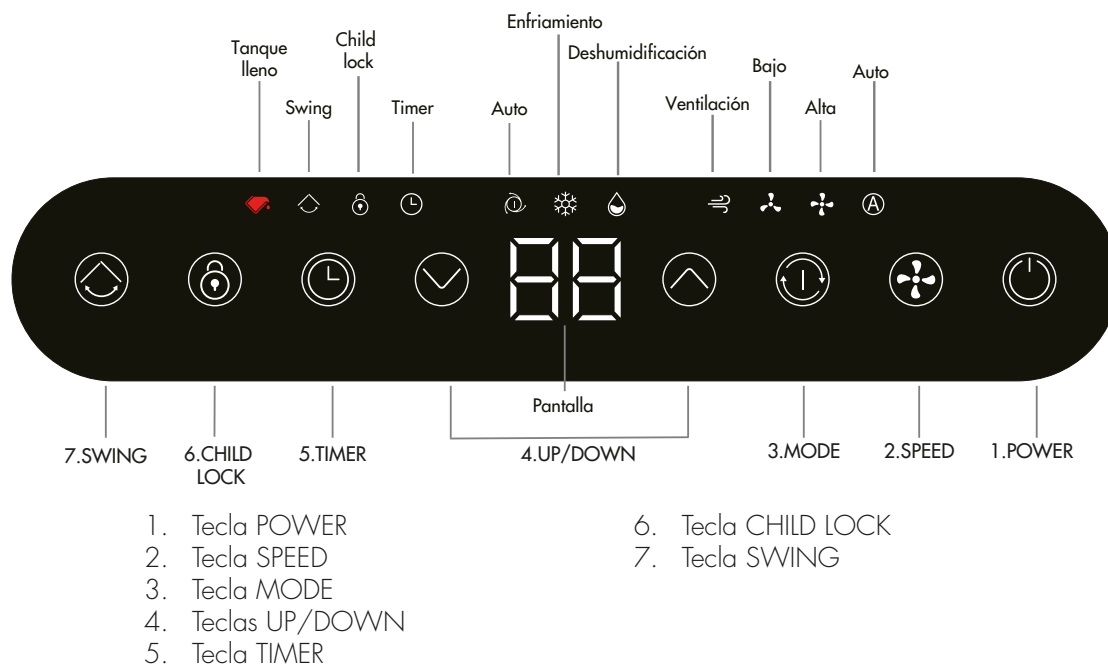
Tanque lleno

Child lock

Swing

Timer

Auto

Enfriamiento

Deshumidificación

Ventilación

Bajo

Alta

Auto

Pantalla

7.SWING

6.CHILD LOCK

5.TIMER

4.UP/DOWN

3.MODE

2.SPEED

1.POWER

1. Tecla POWER
2. Tecla SPEED
3. Tecla MODE
4. Teclas UP/DOWN
5. Tecla TIMER

6. Tecla CHILD LOCK
7. Tecla SWING